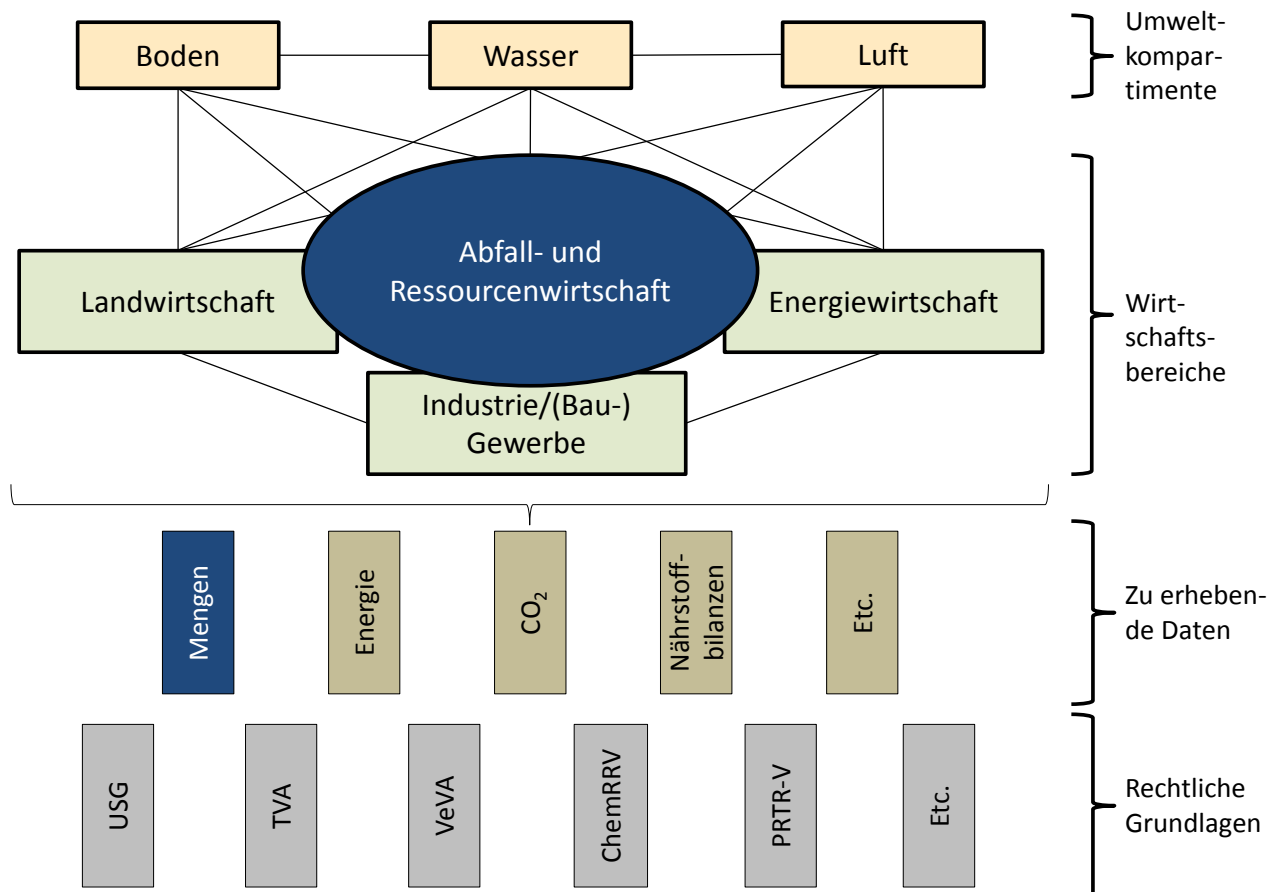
Boden
Wasser
Luft
Umweltkompartimente

Abfall- und Ressourcenwirtschaft
Landwirtschaft
Energiewirtschaft
Industrie/(Bau-) Gewerbe
Wirtschaftsbereiche

Mengen
Energie
$CO_2$
Nährstoffbilanzen
Etc.
Zu erhebende Daten

USG
TVA
VeVA
ChemRRV
PRTR-V
Etc.
Rechtliche Grundlagen